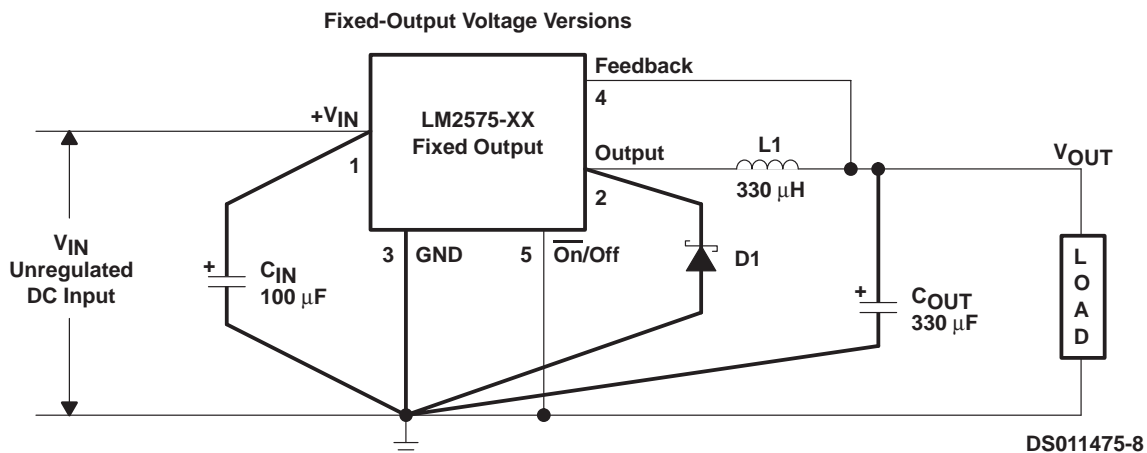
Fixed-Output Voltage Versions

Feedback
4
$+V_{IN}$
LM2575-XX
Fixed Output
1
Output
L1
330 μH
$V_{OUT}$
2
$V_{IN}$
Unregulated
DC Input
+
$C_{IN}$
100 μF
3
GND
5
$\overline{On}$/Off
D1
+
$C_{OUT}$
330 μF
L
O
A
D

DS011475-8